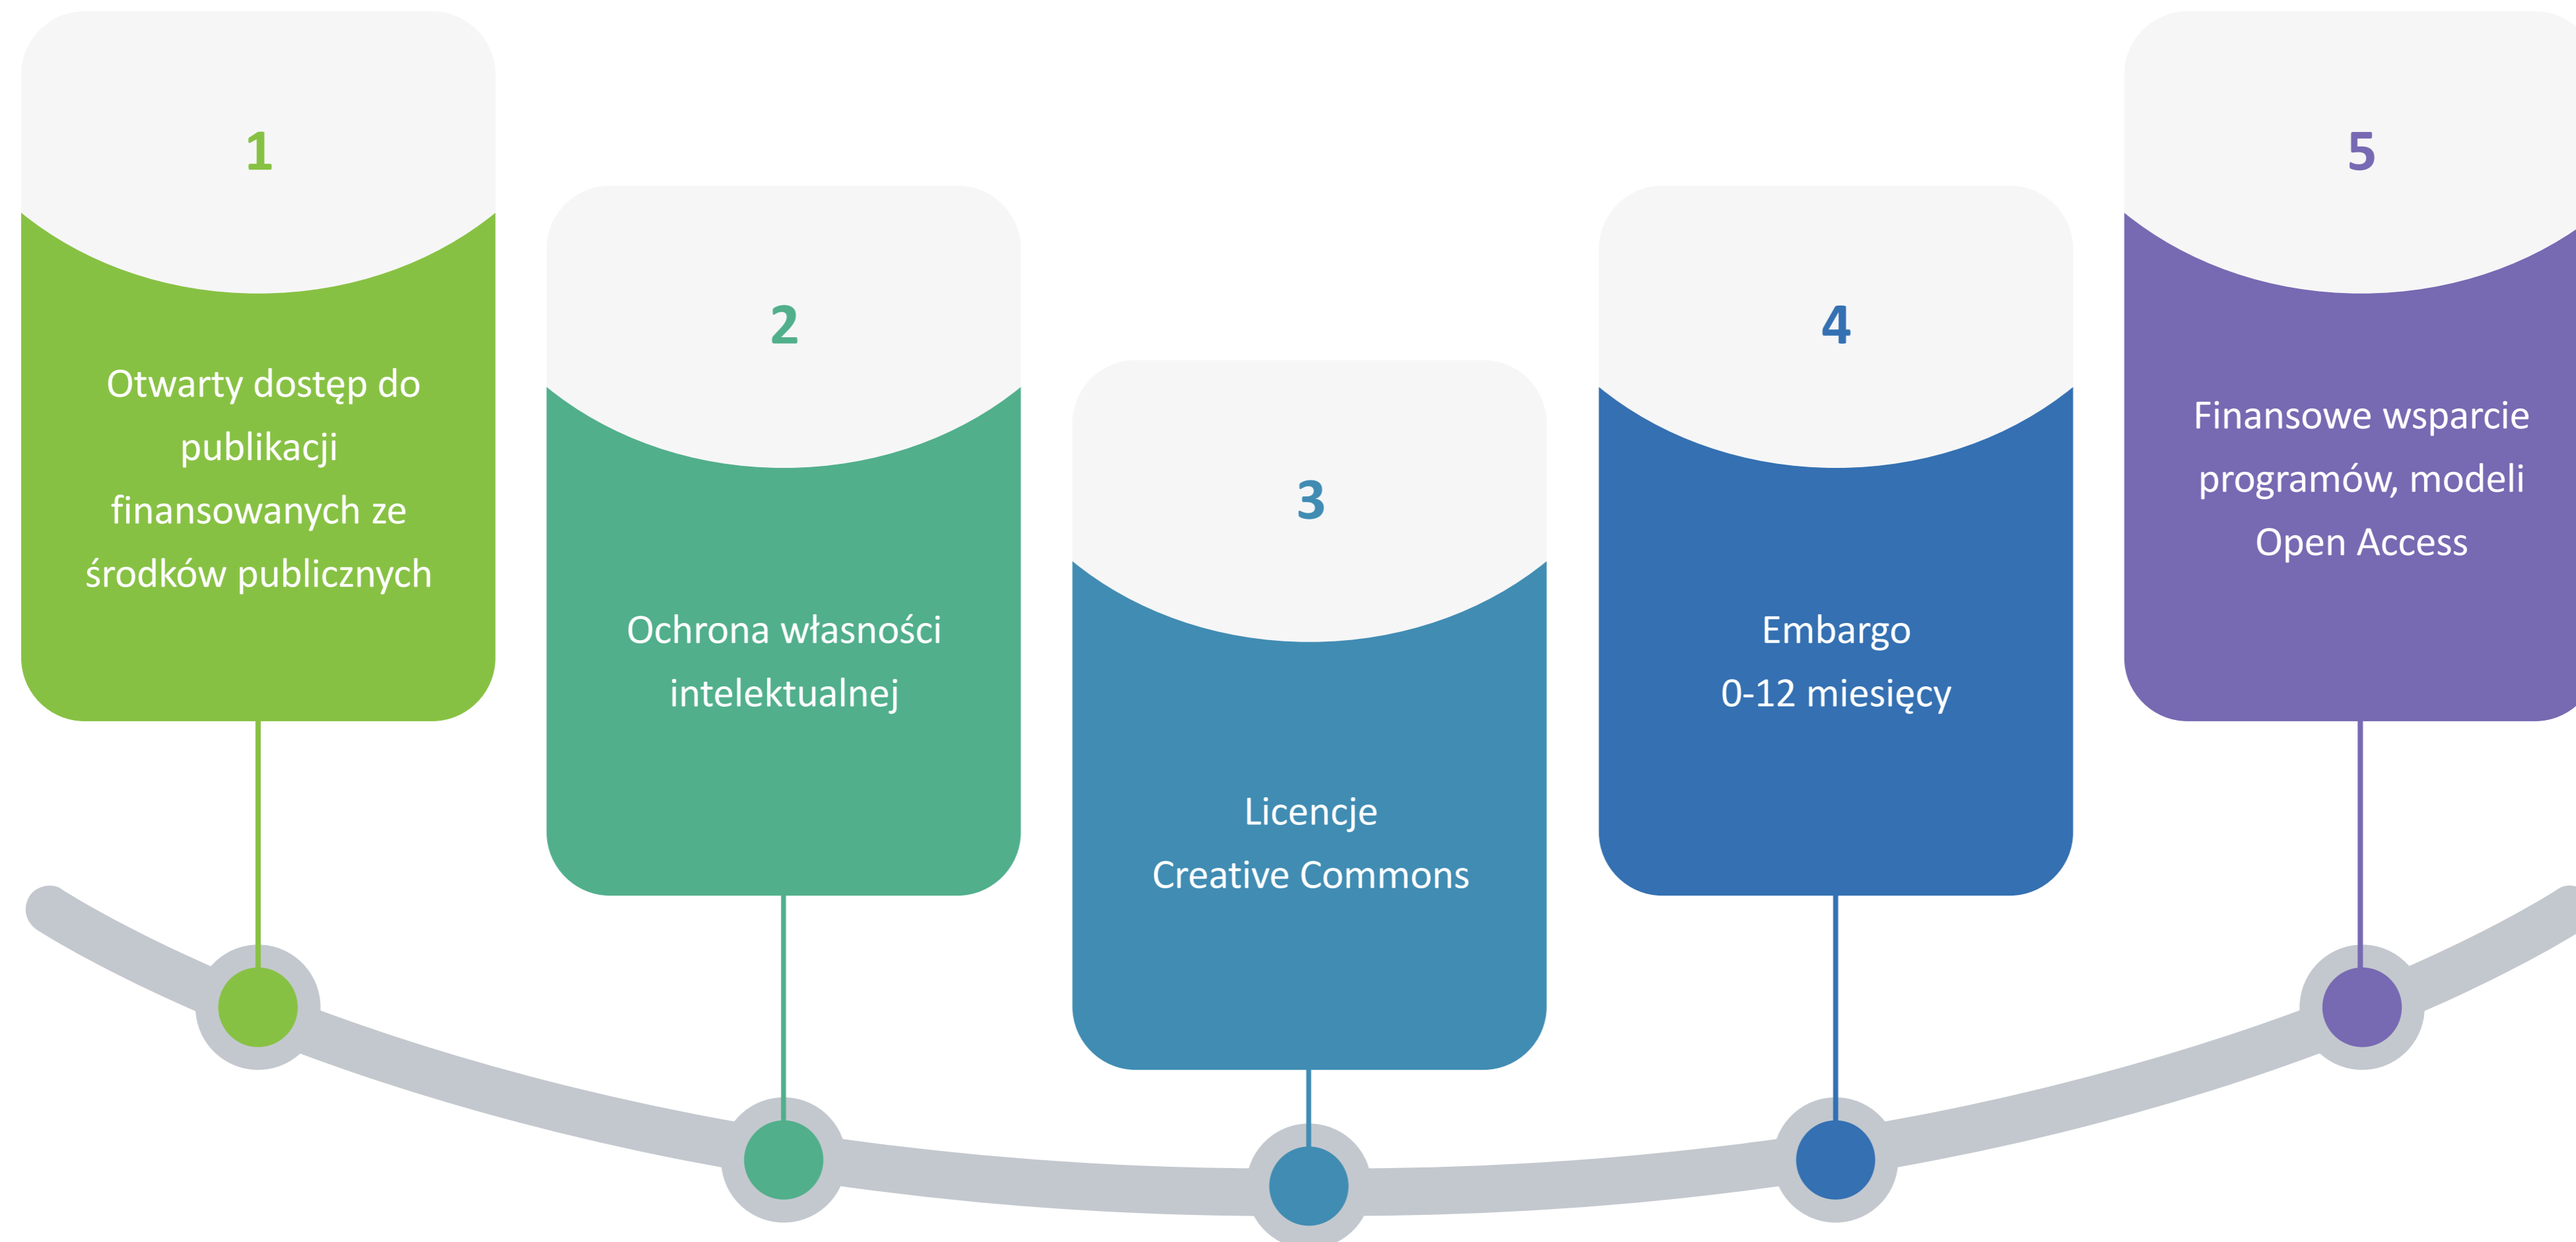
1

Otwarty dostęp do publikacji finansowanych ze środków publicznych

2

Ochrona własności intelektualnej

3

Licencje
Creative Commons

4

Embargo
0-12 miesięcy

5

Finansowe wsparcie programów, modeli Open Access